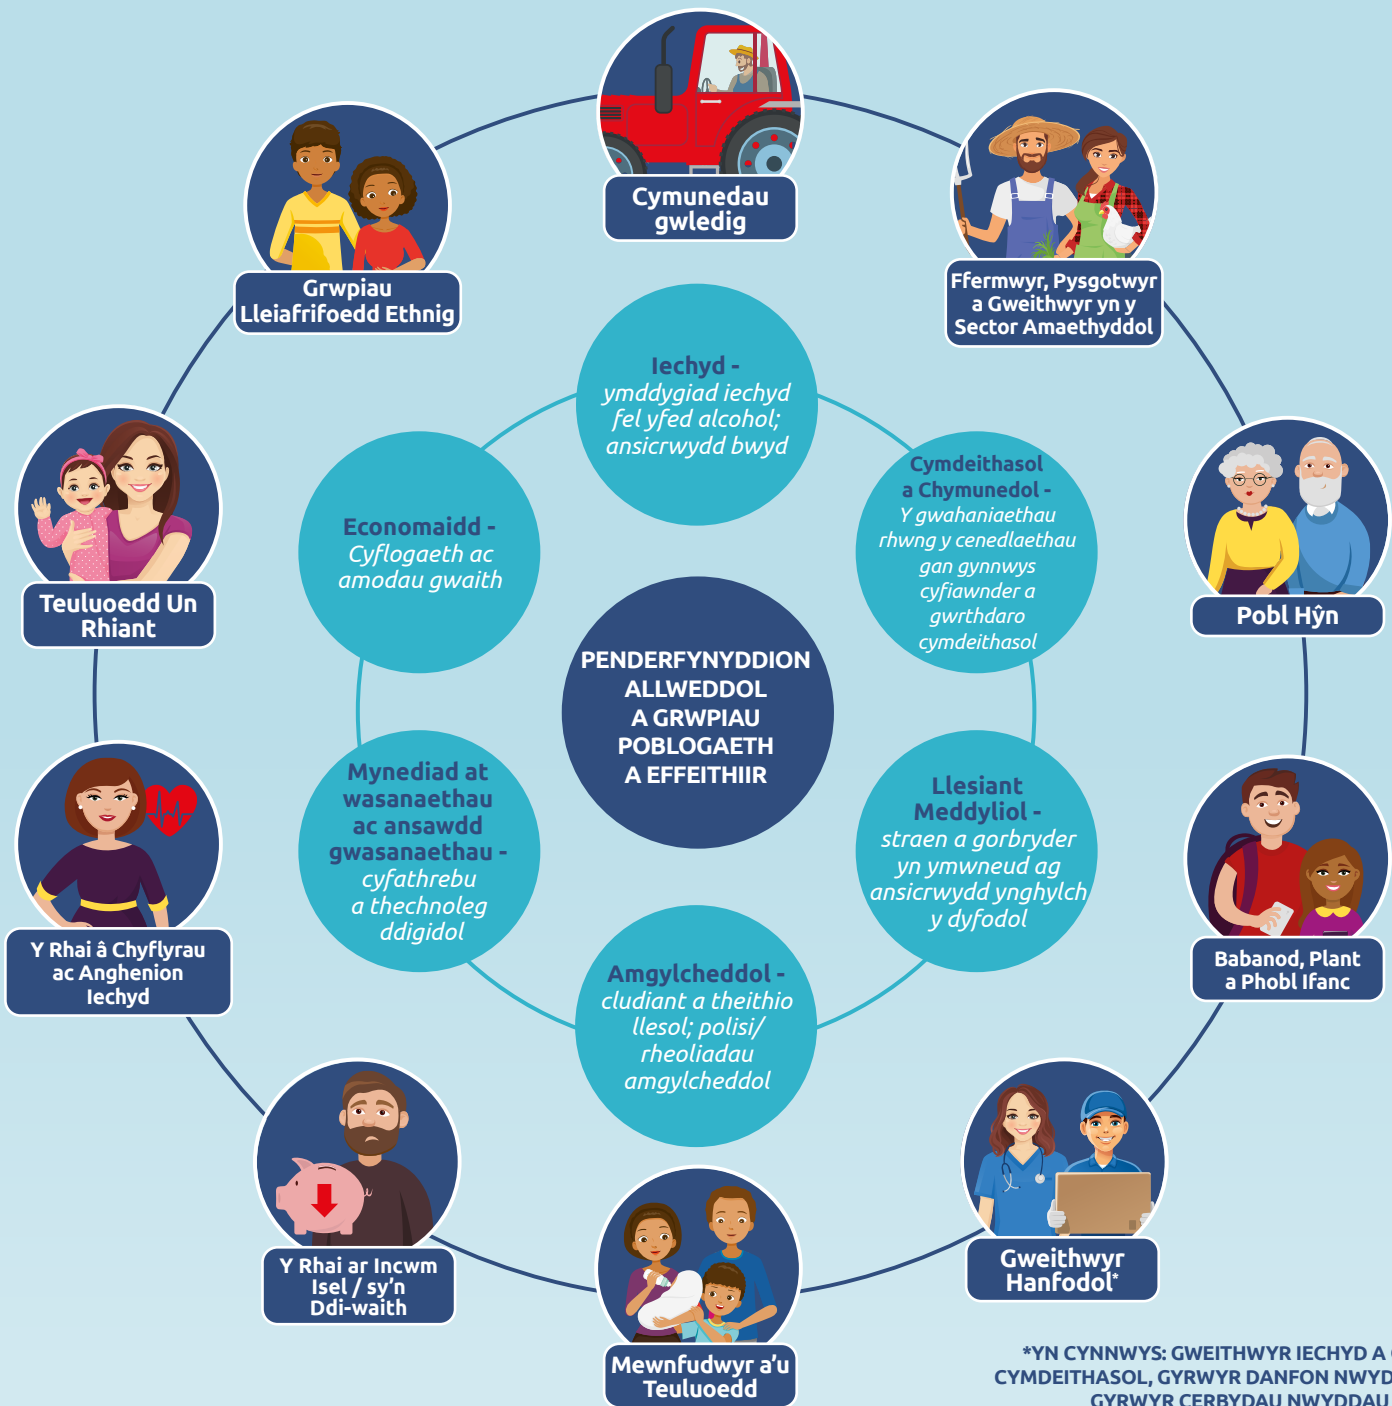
Cymunedau gwledig

Ffermwyr, Pysgotwyr a Gweithwyr yn y Sector Amaethyddol

Grwpiau Lleiafrifoedd Ethnig

Teuluoedd Un Rhiant

Pobl Hŷn

Iechyd - ymddygiad iechyd fel yfed alcohol; ansicrwydd bwyd

Economaidd - Cyflogaeth ac amodau gwaith

Cymdeithasol a Chymunedol - Y gwahaniaethau rhwng y cenedlaethau gan gynnwys cyfiawnder a gwrthdaro cymdeithasol

PENDERFYNYDDION ALLWEDDOL A GRWPIAU POBLOGAETH A EFFEITHIIR

Mynediad at wasanaethau ac ansawdd gwasanaethau - cyfathrebu a thechnoleg ddigidol

Llesiant Meddyliol - straen a gorbryder yn ymwneud ag ansicrwydd ynghylch y dyfodol

Amgylcheddol - cludiant a theithio llesol; polisi/ rheoliadau amgylcheddol

Y Rhai â Chyflyrau ac Anghenion Iechyd

Babanod, Plant a Phobl Ifanc

Y Rhai ar Incwm Isel / sy'n Ddi-waith

Gweithwyr Hanfodol*

Mewnfudwyr a'u Teuluoedd

*YN CYNNWYS: GWEITHWYR IECHYD A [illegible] CYMDEITHASOL, GYRWYR DANFON NWYD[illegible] GYRWYR CERBYDAU NWYDDAU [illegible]